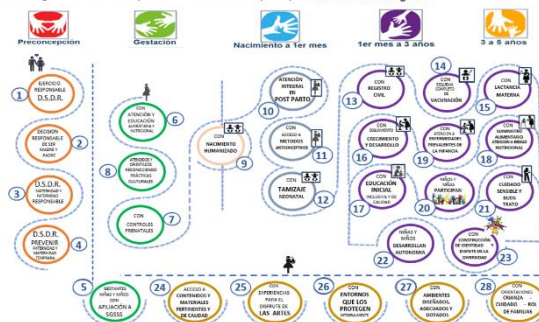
Preconcepción

Gestación

Nacimiento a 1er mes

1er mes a 3 años

3 a 5 años

1 EJERCICIO RESPONSABLE D.S.D.R.

2 DECISION RESPONSABLE DE SER MADRE Y PADRE

3 D.S.D.R. MATERNIDAD Y PATERNIDAD RESPONSABLE

4 D.S.D.R. PREVENIR MATERNIDAD Y PATERNIDAD TEMPRANA

6 CON ATENCIÓN Y EDUCACIÓN ALIMENTARIA Y NUTRICIONAL

8 ATENDIDO Y ORIENTADO RECONOCIENDO PRÁCTICAS CULTURALES

7 CON CONTROLES PRENATALES

9 CON NACIMIENTO HUMANIZADO

10 ATENCIÓN INTEGRAL EN POST PARTO

11 CON ACCESO A METODOS ANTICONCEPTIVOS

12 CON TAMIZAJE NEONATAL

13 CON REGISTRO CIVIL

14 CON ESQUEMA COMPLETO DE VACUNACIÓN

15 LACTANCIA MATERNA

16 CON SEGUIMIENTO CRECIMIENTO Y DESARROLLO

19 CON ATENCIÓN A ENFERMEDADES PREVALENTES DE LA INFANCIA

18 CON SUMINISTRO ALIMENTARIO ATENCIÓN A RIESGO NUTRICIONAL

17 CON EDUCACIÓN INICIAL INCLUSIVA Y DE CALIDAD

20 NIÑOS Y NIÑAS PARTICIPAN

21 CON CUIDADO SENSIBLE Y BUEN TRATO

22 NIÑAS Y NIÑOS DESARROLLAN AUTONOMÍA

23 CON CONSTRUCCIÓN DE IDENTIDAD Y RESPETO DE LA DIVERSIDAD

5 GESTANTES NIÑAS Y NIÑOS CON AFILIACIÓN A SGSSS

24 ACCESO A CONTENIDOS Y MATERIALES PERTINENTES Y DE CALIDAD

25 CON EXPERIENCIAS PARA EL DISFRUTE DE LAS ARTES

26 CON ENTORNOS QUE LOS PROTEGEN INTEGRALMENTE

27 CON AMBIENTES DISEÑADOS, ASEGURADOS Y DOTADOS

28 CON ORIENTACIONES CRIANZA CUIDADO - ROL DE FAMILIAS